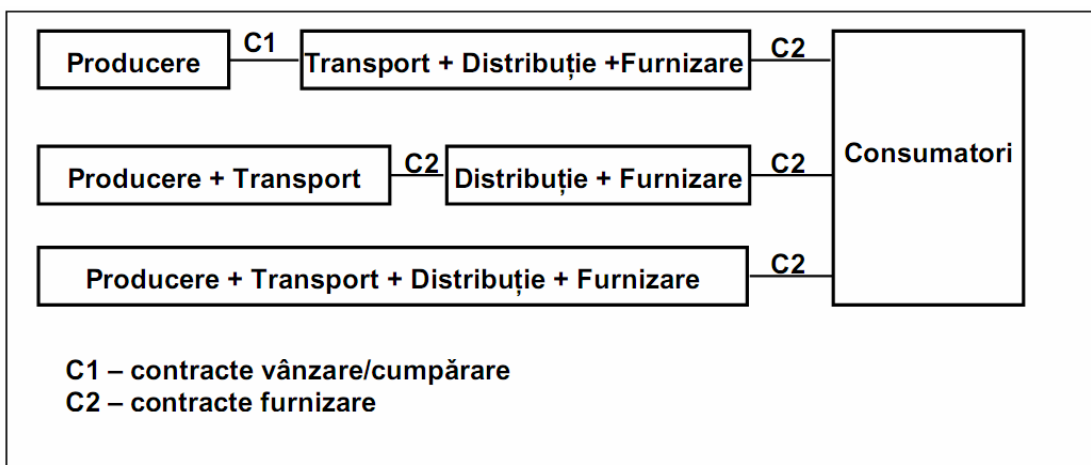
Producere
C1
Transport + Distribuție +Furnizare
C2
Producere + Transport
C2
Distribuție + Furnizare
C2
Consumatori
Producere + Transport + Distribuție + Furnizare
C2

C1 – contracte vânzare/cumpărare
C2 – contracte furnizare